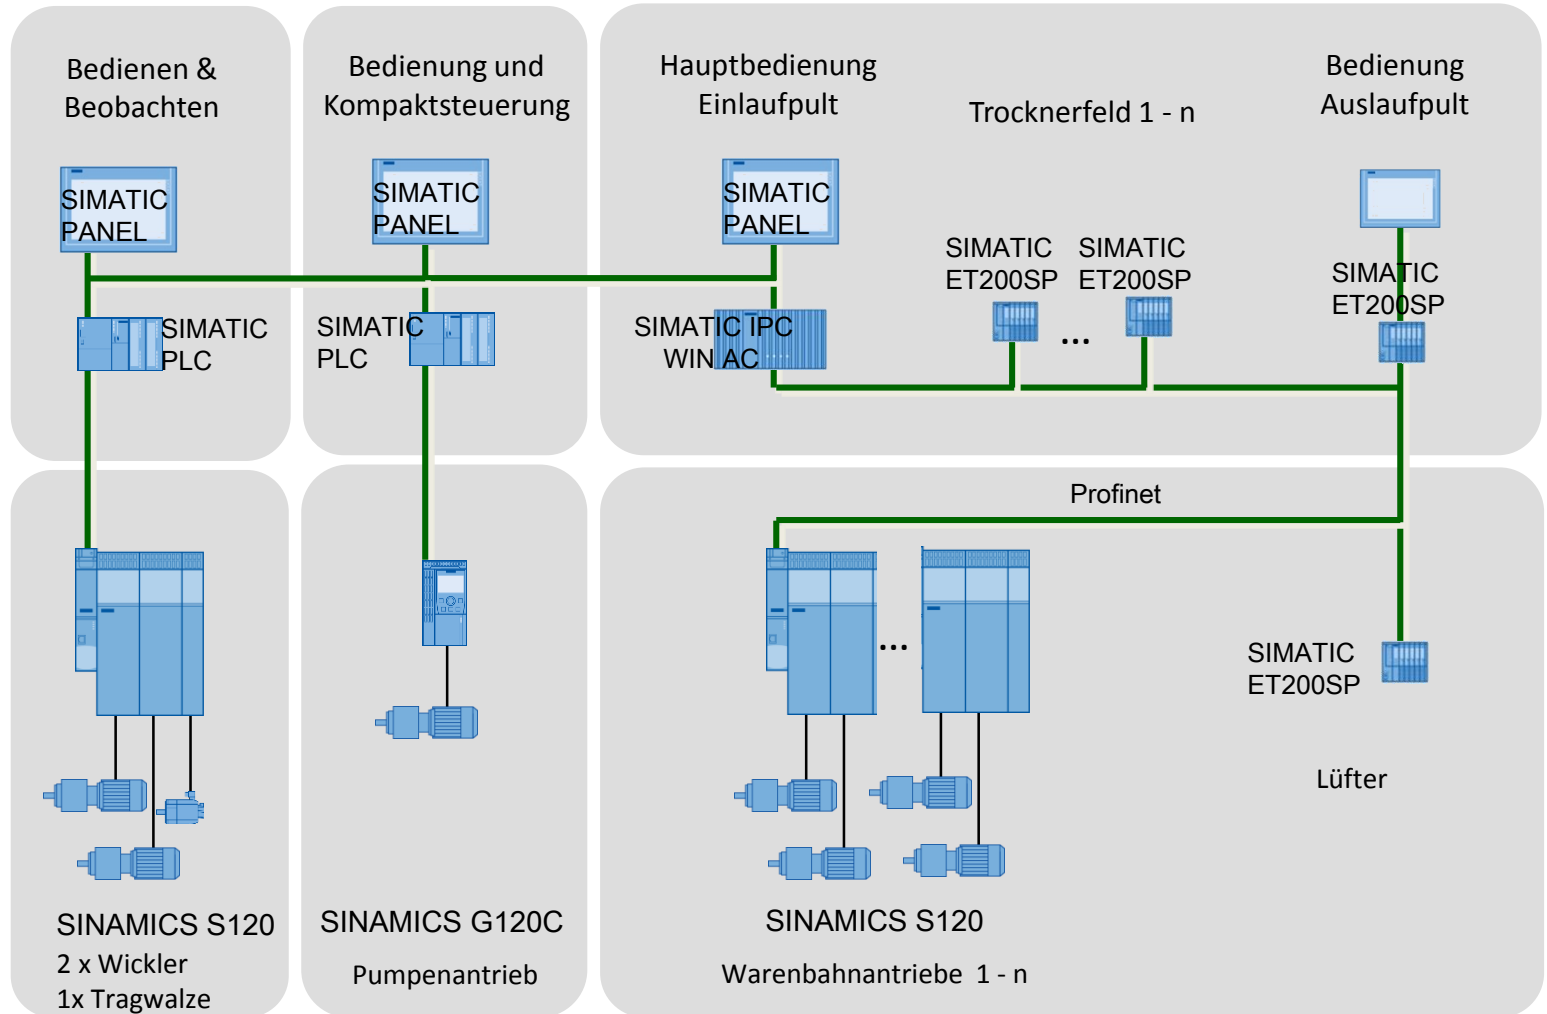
Bedienen & Beobachten

Bedienung und Kompaktsteuerung

Hauptbedienung Einlaufpult

Trocknerfeld 1 - n

Bedienung Auslaufpult

SIMATIC PANEL

SIMATIC PANEL

SIMATIC PANEL

SIMATIC ET200SP

SIMATIC ET200SP

SIMATIC ET200SP

SIMATIC PLC

SIMATIC PLC

SIMATIC IPC WIN AC

...

Profinet

...

SIMATIC ET200SP

Lüfter

SINAMICS S120
2 x Wickler
1x Tragwalze

SINAMICS G120C
Pumpenantrieb

SINAMICS S120
Warenbahnantriebe 1 - n